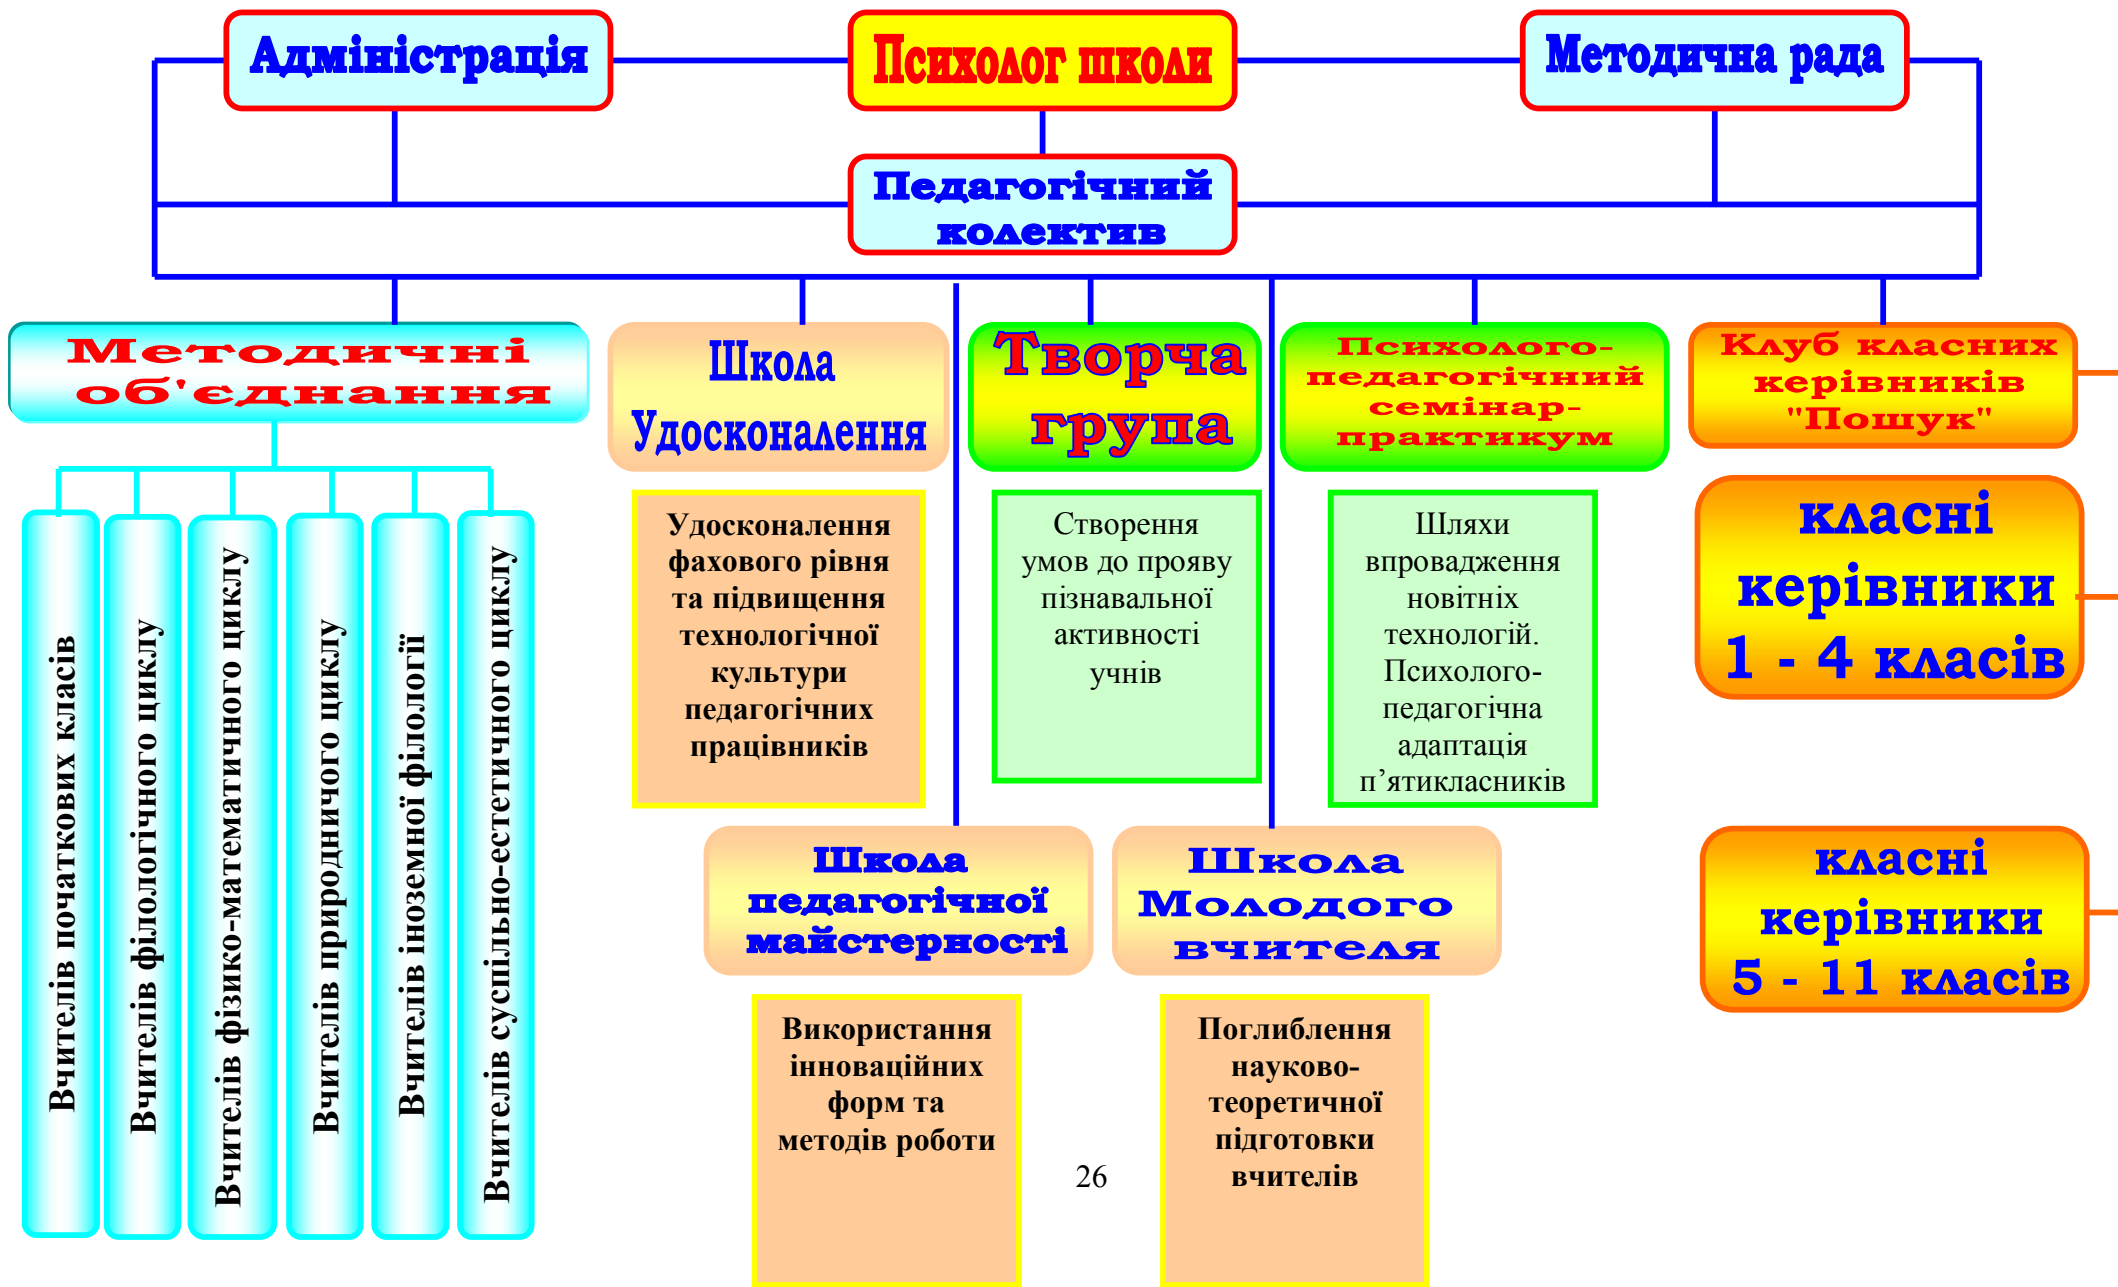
Адміністрація

Психолог школи

Методична рада

Педагогічний колектив

Методичні об'єднання

Вчителів початкових класів

Вчителів філологічного циклу

Вчителів фізико-математичного циклу

Вчителів природничого циклу

Вчителів іноземної філології

Вчителів суспільно-естетичного циклу

Школа Удосконалення

Удосконалення фахового рівня та підвищення технологічної культури педагогічних працівників

Творча група

Створення умов до прояву пізнавальної активності учнів

Психолого-педагогічний семінар-практикум

Шляхи впровадження новітніх технологій. Психолого-педагогічна адаптація п'ятикласників

Клуб класних керівників "Пошук"

класні керівники 1 - 4 класів

класні керівники 5 - 11 класів

Школа педагогічної майстерності

Використання інноваційних форм та методів роботи

Школа Молодого вчителя

Поглиблення науково-теоретичної підготовки вчителів

26